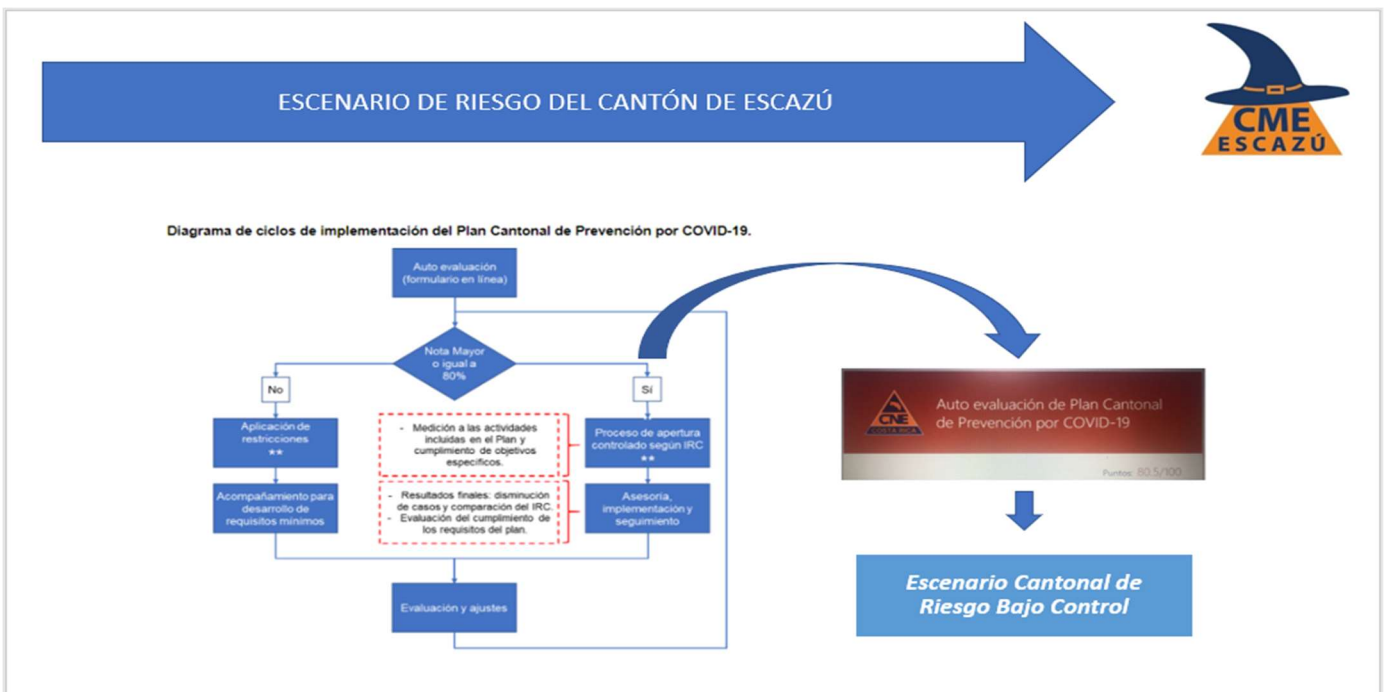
ESCENARIO DE RIESGO DEL CANTÓN DE ESCAZÚ

CME
ESCAZÚ

Diagrama de ciclos de implementación del Plan Cantonal de Prevención por COVID-19.

Auto evaluación (formulario en línea)

Nota Mayor o igual a 80%

No

Sí

Aplicación de restricciones **

- Medición a las actividades incluidas en el Plan y cumplimiento de objetivos específicos.

Proceso de apertura controlado según IRC **

Acompañamiento para desarrollo de requisitos mínimos

- Resultados finales: disminución de casos y comparación del IRC.
- Evaluación del cumplimiento de los requisitos del plan.

Asesoría, implementación y seguimiento

Evaluación y ajustes

CNE COSTA RICA

Auto evaluación de Plan Cantonal de Prevención por COVID-19

Puntos: 80.5/100

Escenario Cantonal de Riesgo Bajo Control